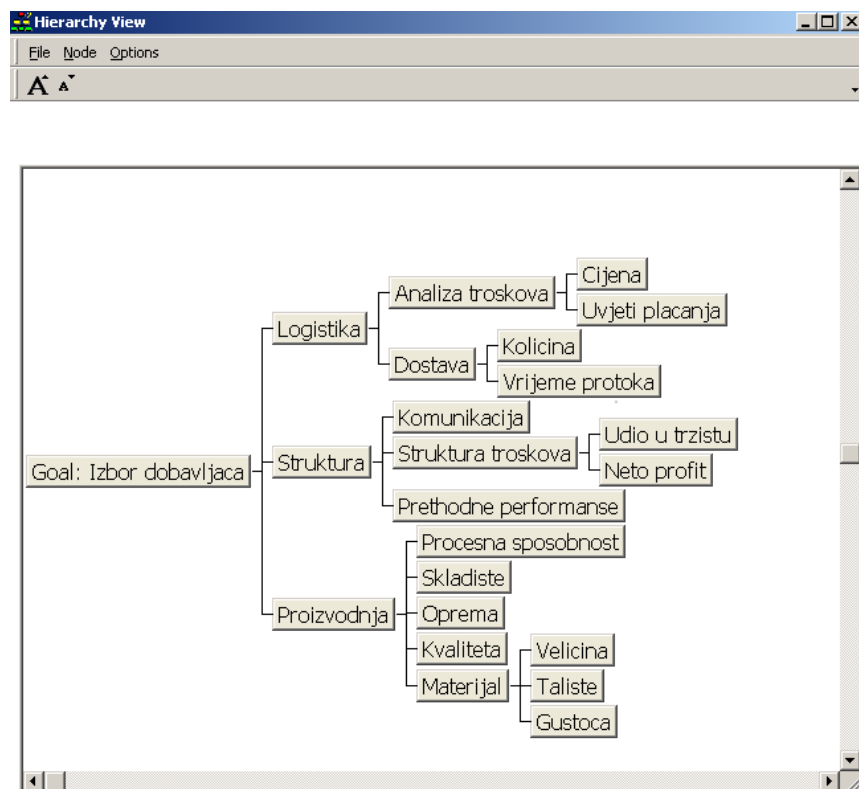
Hierarchy View

File Node Options

A A

Goal: Izbor dobavljaca

Logistika

Analiza troskova

Cijena

Uvjeti placanja

Dostava

Kolicina

Vrijeme protoka

Struktura

Komunikacija

Struktura troskova

Udio u trzistu

Neto profit

Prethodne performanse

Proizvodnja

Procesna sposobnost

Skladiste

Oprema

Kvaliteta

Materijal

Velicina

Taliste

Gustoca